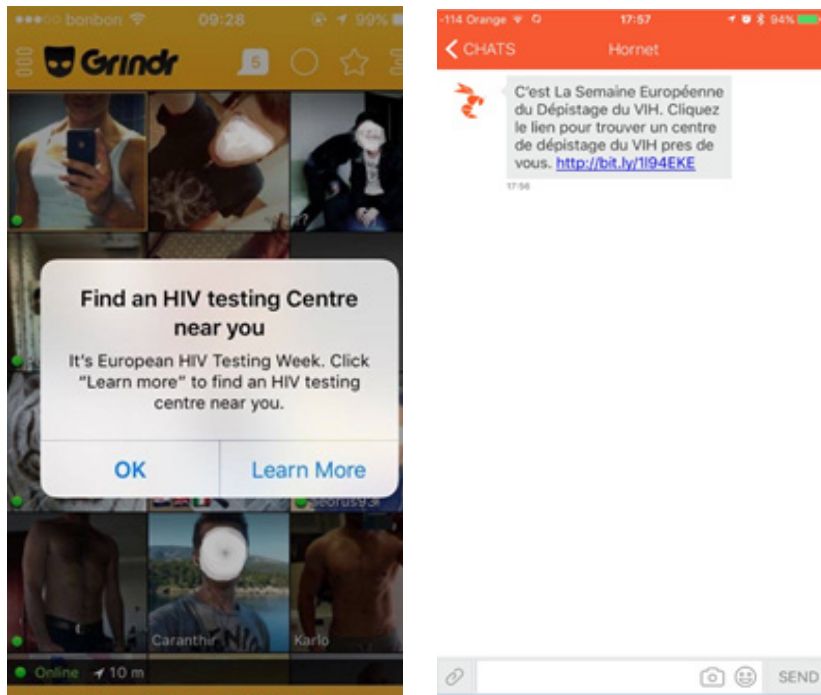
bonbon 09:28 99%

Grindr 5

Find an HIV testing Centre near you

It's European HIV Testing Week. Click "Learn more" to find an HIV testing centre near you.

OK Learn More

Caranthir Karlo

Online 10 m

-114 Orange 17:57 94%

CHATS Hornet

C'est La Semaine Européenne du Dépistage du VIH. Cliquez le lien pour trouver un centre de dépistage du VIH pres de vous. http://bit.ly/1l94EKE

17:56

SEND